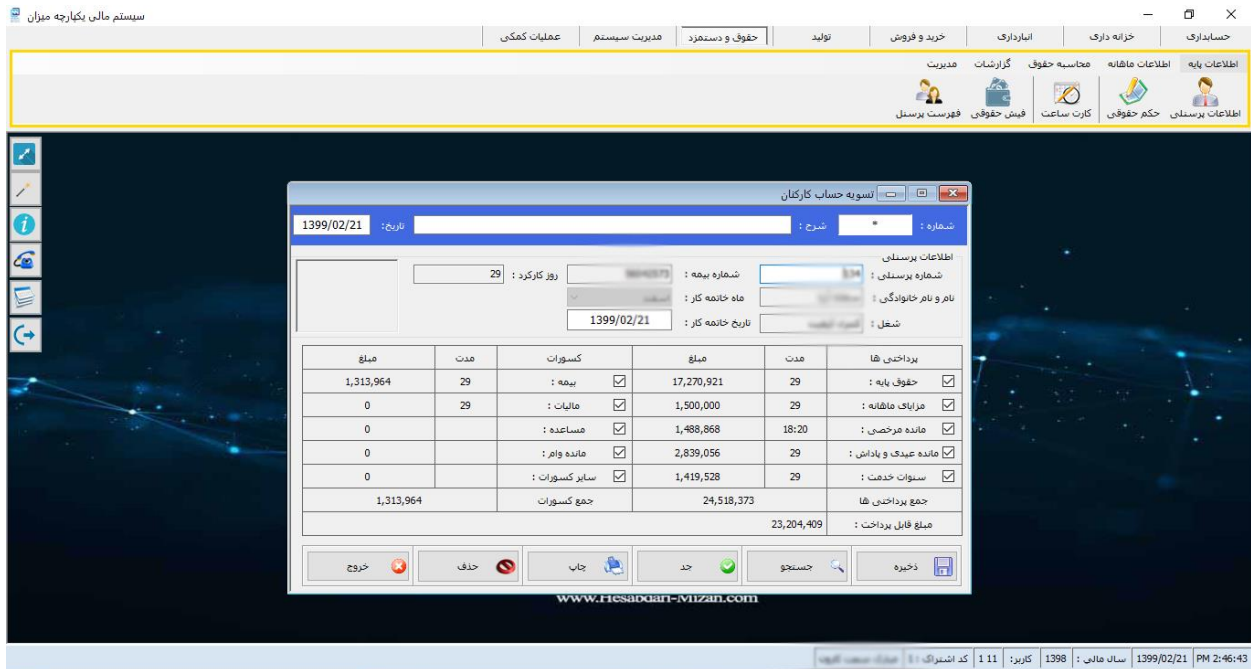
سیستم مالی یکپارچه میزان

حسابداری | خزانه داری | انبارداری | خرید و فروش | تولید | حقوق و دستمزد | مدیریت سیستم | عملیات کمکی

اطلاعات پایه | اطلاعات ماهانه | محاسبه حقوق | گزارشات | مدیریت

اطلاعات پرسنلی | حکم حقوقی | کارت ساعت | فیش حقوقی | فهرست پرسنل

تسویه حساب کارکنان

شماره : * | شرح : | تاریخ : 1399/02/21

اطلاعات پرسنلی

شماره پرسنلی : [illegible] | شماره بیمه : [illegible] | روز کارکرد : 29
نام و نام خانوادگی : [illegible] | ماه خاتمه کار : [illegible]
شغل : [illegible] | تاریخ خاتمه کار : 1399/02/21

| پرداختی ها | مدت | مبلغ | کسورات | مدت | مبلغ |
|---|---|---|---|---|---|
| حقوق پایه : | 29 | 17,270,921 | بیمه : | 29 | 1,313,964 |
| مزایای ماهانه : | 29 | 1,500,000 | مالیات : | 29 | 0 |
| مانده مرخصی : | 18:20 | 1,488,868 | مساعده : | | 0 |
| مانده عیدی و پاداش : | 29 | 2,839,056 | مانده وام : | | 0 |
| سنوات خدمت : | 29 | 1,419,528 | سایر کسورات : | | 0 |
| جمع پرداختی ها | | 24,518,373 | جمع کسورات | | 1,313,964 |
| مبلغ قابل پرداخت : | | 23,204,409 | | | |

ذخیره | جستجو | جد | چاپ | حذف | خروج

www.Hesabdari-Mizan.com

PM 2:46:43 | 1399/02/21 | سال مالی : 1398 | کاربر : 1 11 | کد اشتراک : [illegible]